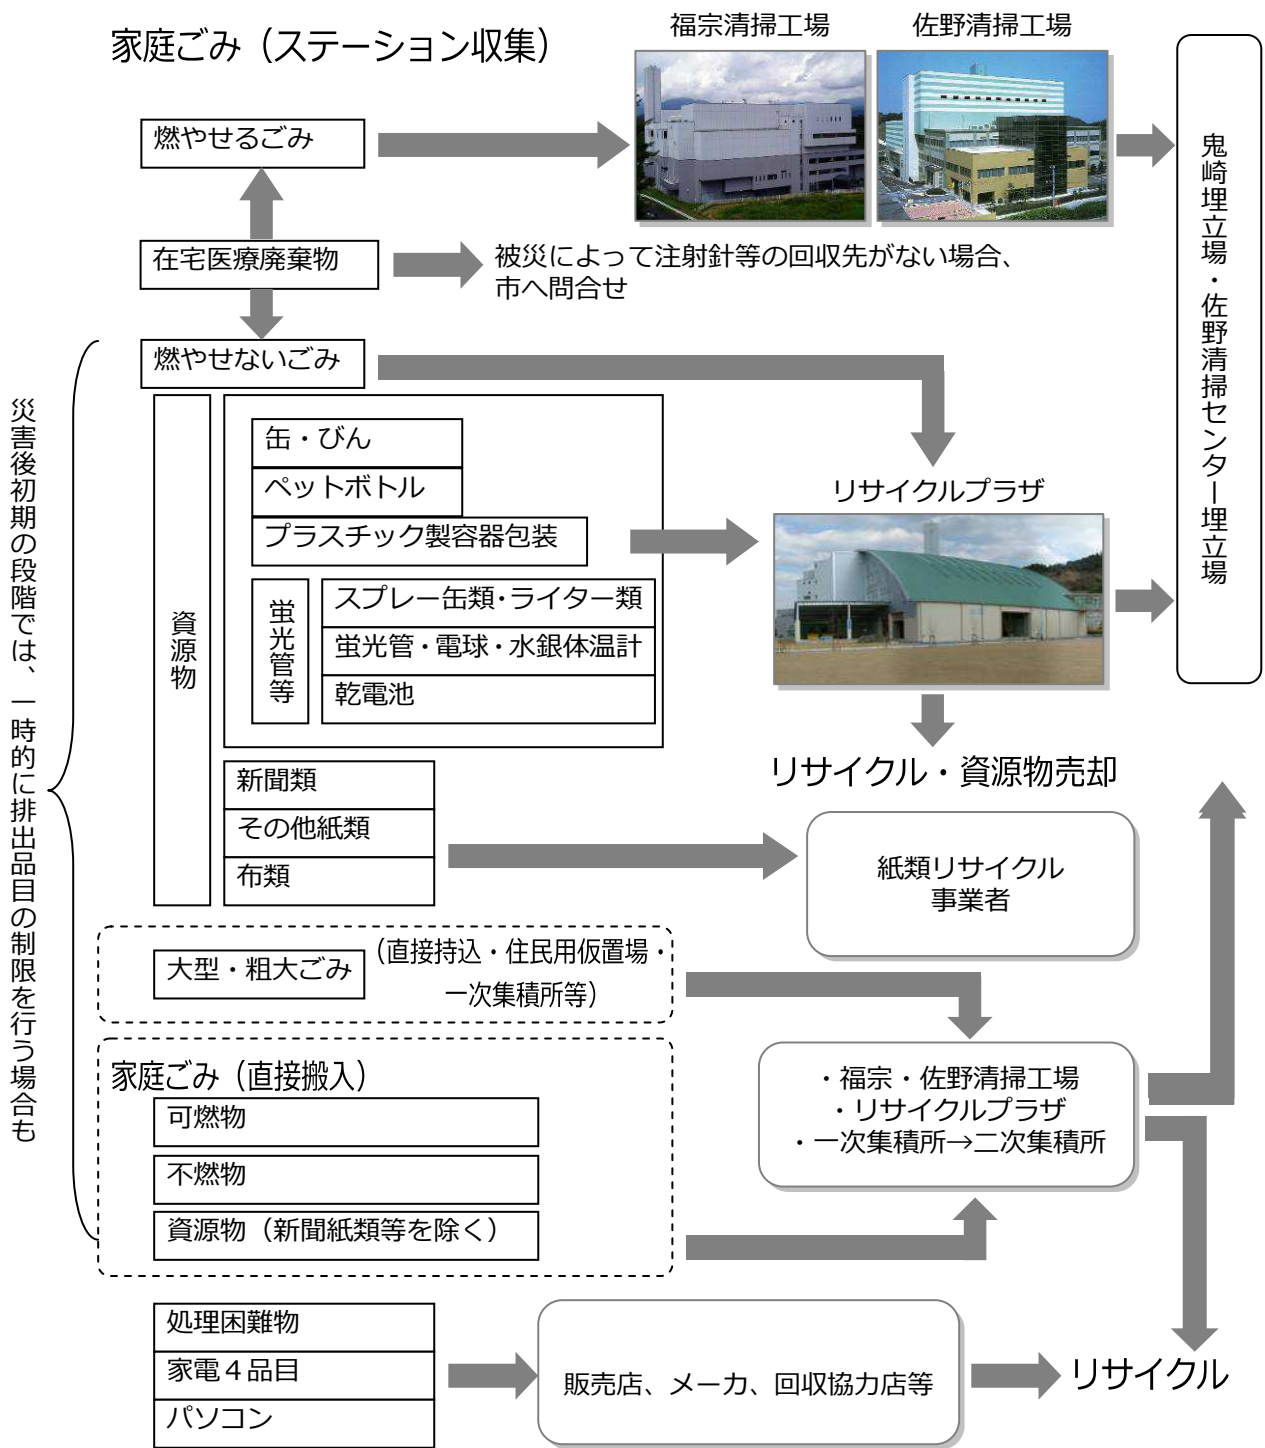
家庭ごみ（ステーション収集）

福宗清掃工場

佐野清掃工場

鬼崎埋立場・佐野清掃センター埋立場

燃やせるごみ

在宅医療廃棄物

被災によって注射針等の回収先がない場合、市へ問合せ

災害後初期の段階では、一時的に排出品目の制限を行う場合も

燃やせないごみ

資源物

缶・びん

ペットボトル

プラスチック製容器包装

蛍光管等

スプレー缶類・ライター類

蛍光管・電球・水銀体温計

乾電池

リサイクルプラザ

リサイクル・資源物売却

新聞類

その他紙類

布類

紙類リサイクル事業者

大型・粗大ごみ

（直接持込・住民用仮置場・一次集積所等）

家庭ごみ（直接搬入）

可燃物

不燃物

資源物（新聞紙類等を除く）

・福宗・佐野清掃工場
・リサイクルプラザ
・一次集積所→二次集積所

処理困難物

家電４品目

パソコン

販売店、メーカ、回収協力店等

リサイクル